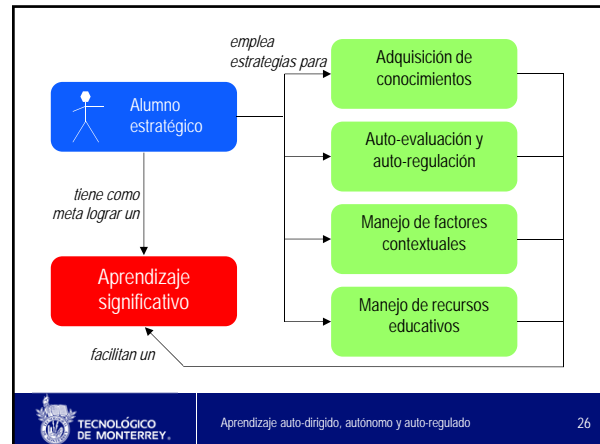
Alumno estratégico

emplea estrategias para

Adquisición de conocimientos

Auto-evaluación y auto-regulación

Manejo de factores contextuales

Manejo de recursos educativos

tiene como meta lograr un

Aprendizaje significativo

facilitan un

TECNOLÓGICO DE MONTERREY.

Aprendizaje auto-dirigido, autónomo y auto-regulado

26